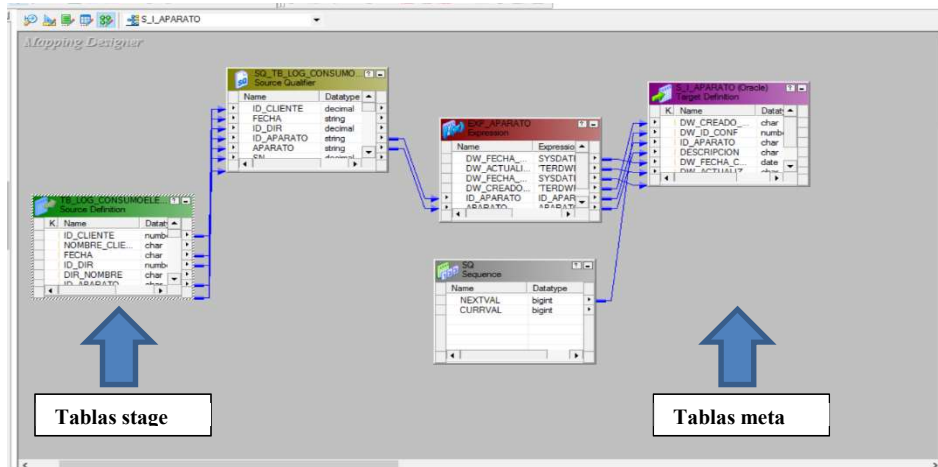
S_I_APARATO

Mapping Designer

SQ_TB_LOG_CONSUMO...
Source Qualifier

| Name | Datatype |
|---|---|
| ID_CLIENTE | decimal |
| FECHA | string |
| ID_DIR | decimal |
| ID_APARATO | string |
| APARATO | string |

TB_LOG_CONSUMOELE...
Source Definition

| K | Name | Datat |
|---|---|---|
| | ID_CLIENTE | numb |
| | NOMBRE_CLIE... | char |
| | FECHA | char |
| | ID_DIR | numb |
| | DIR_NOMBRE | char |

EXP_APARATO
Expression

| Name | Expressio |
|---|---|
| DW_FECHA_... | SYSDATI |
| DW_ACTUALI... | 'TERDWI |
| DW_FECHA_... | SYSDATI |
| DW_CREADO... | 'TERDWI |
| ID_APARATO | ID_APAR |

S_I_APARATO (Oracle)
Target Definition

| K | Name | Datat |
|---|---|---|
| | DW_CREADO_... | char |
| | DW_ID_CONF | numb |
| | ID_APARATO | char |
| | DESCRIPCION | char |
| | DW_FECHA_C... | date |

SQ
Sequence

| Name | Datatype |
|---|---|
| NEXTVAL | bigint |
| CURRVAL | bigint |

Tablas stage

Tablas meta